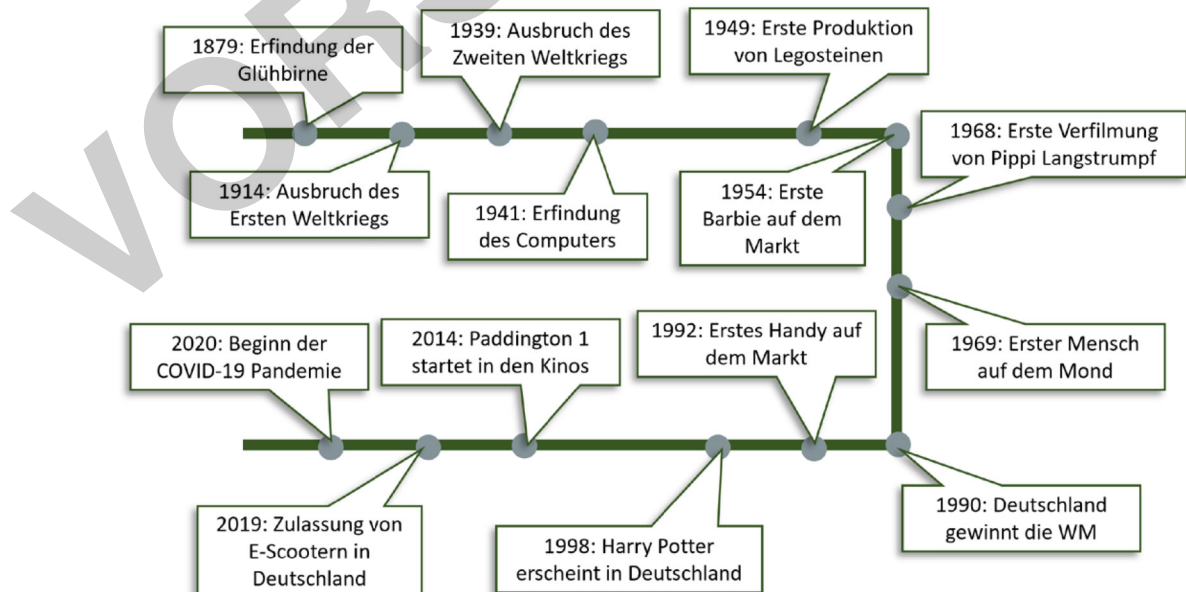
1879: Erfindung der Glühbirne

1914: Ausbruch des Ersten Weltkriegs

1939: Ausbruch des Zweiten Weltkriegs

1941: Erfindung des Computers

1949: Erste Produktion von Legosteinen

1954: Erste Barbie auf dem Markt

1968: Erste Verfilmung von Pippi Langstrumpf

1969: Erster Mensch auf dem Mond

1990: Deutschland gewinnt die WM

1992: Erstes Handy auf dem Markt

1998: Harry Potter erscheint in Deutschland

2014: Paddington 1 startet in den Kinos

2019: Zulassung von E-Scootern in Deutschland

2020: Beginn der COVID-19 Pandemie

VOR